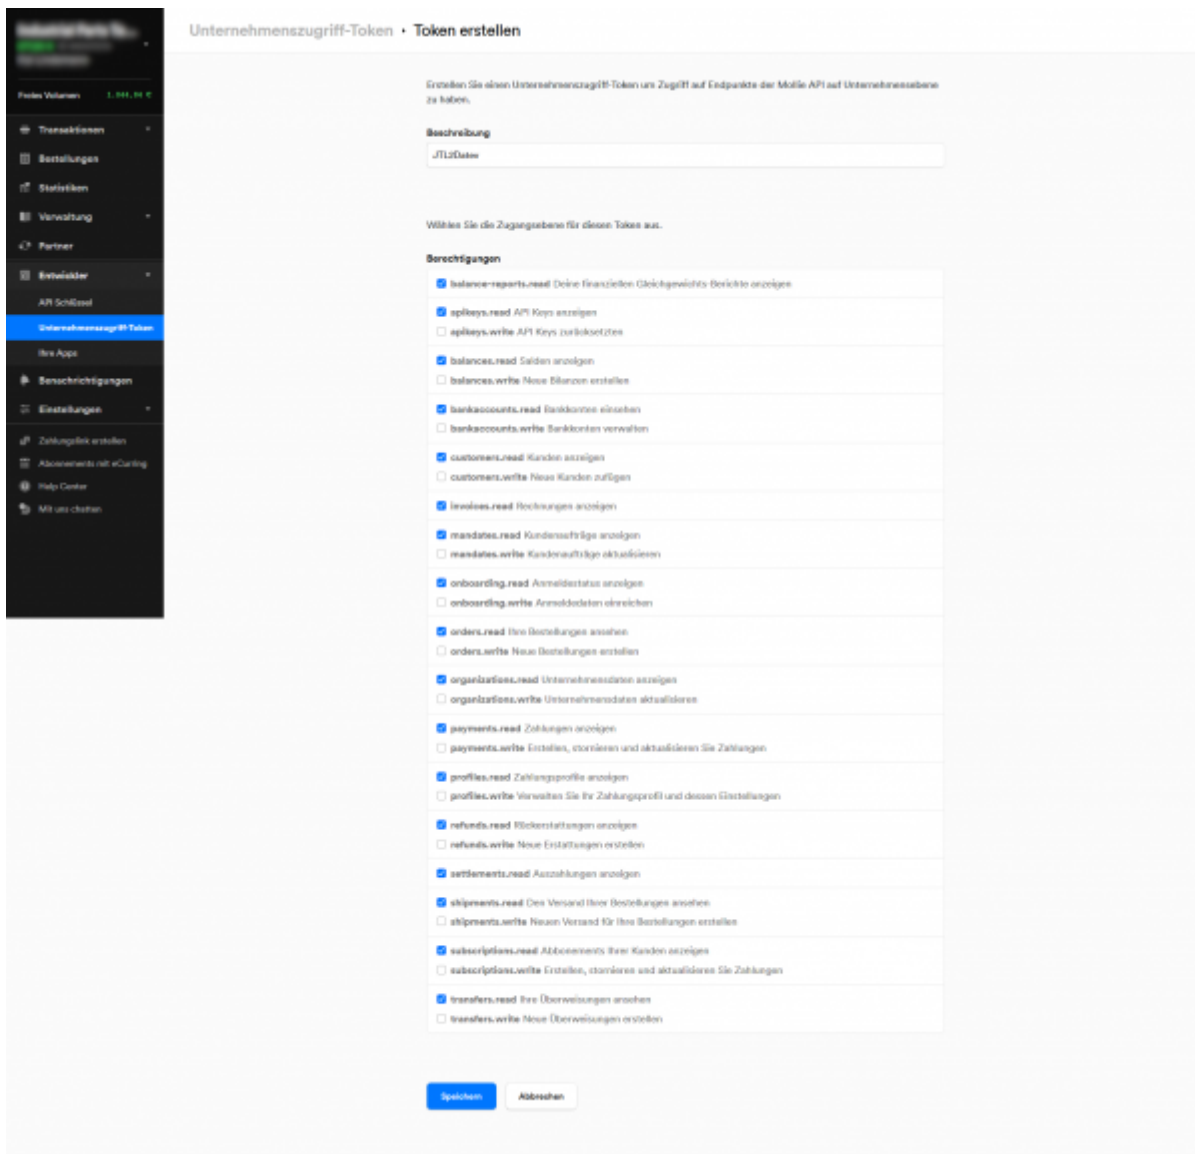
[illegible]

Freies Volumen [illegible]

Transaktionen
Bestellungen
Statistiken
Verwaltung
Partner
Entwickler
API Schlüssel
Unternehmenszugriff-Token
Ihre Apps
Benachrichtigungen
Einstellungen
Zahlungslink erstellen
Abonnements mit eCurring
Help Center
Mit uns chatten

Unternehmenszugriff-Token • Token erstellen

Erstellen Sie einen Unternehmenszugriff-Token um Zugriff auf Endpunkte der Mollie API auf Unternehmensebene zu haben.

Beschreibung

JTL2Datev

Wählen Sie die Zugangsebene für diesen Token aus.

Berechtigungen

balance-reports.read Deine finanziellen Gleichgewichts-Berichte anzeigen

apikeys.read API Keys anzeigen
apikeys.write API Keys zurücksetzen

balances.read Salden anzeigen
balances.write Neue Bilanzen erstellen

bankaccounts.read Bankkonten einsehen
bankaccounts.write Bankkonten verwalten

customers.read Kunden anzeigen
customers.write Neue Kunden zufügen

invoices.read Rechnungen anzeigen

mandates.read Kundenaufträge anzeigen
mandates.write Kundenaufträge aktualisieren

onboarding.read Anmeldestatus anzeigen
onboarding.write Anmeldedaten einreichen

orders.read Ihre Bestellungen ansehen
orders.write Neue Bestellungen erstellen

organizations.read Unternehmensdaten anzeigen
organizations.write Unternehmensdaten aktualisieren

payments.read Zahlungen anzeigen
payments.write Erstellen, stornieren und aktualisieren Sie Zahlungen

profiles.read Zahlungsprofile anzeigen
profiles.write Verwalten Sie Ihr Zahlungsprofil und dessen Einstellungen

refunds.read Rückerstattungen anzeigen
refunds.write Neue Erstattungen erstellen

settlements.read Auszahlungen anzeigen

shipments.read Den Versand Ihrer Bestellungen ansehen
shipments.write Neuen Versand für Ihre Bestellungen erstellen

subscriptions.read Abbonements Ihrer Kunden anzeigen
subscriptions.write Erstellen, stornieren und aktualisieren Sie Zahlungen

transfers.read Ihre Überweisungen ansehen
transfers.write Neue Überweisungen erstellen

Speichern
Abbrechen